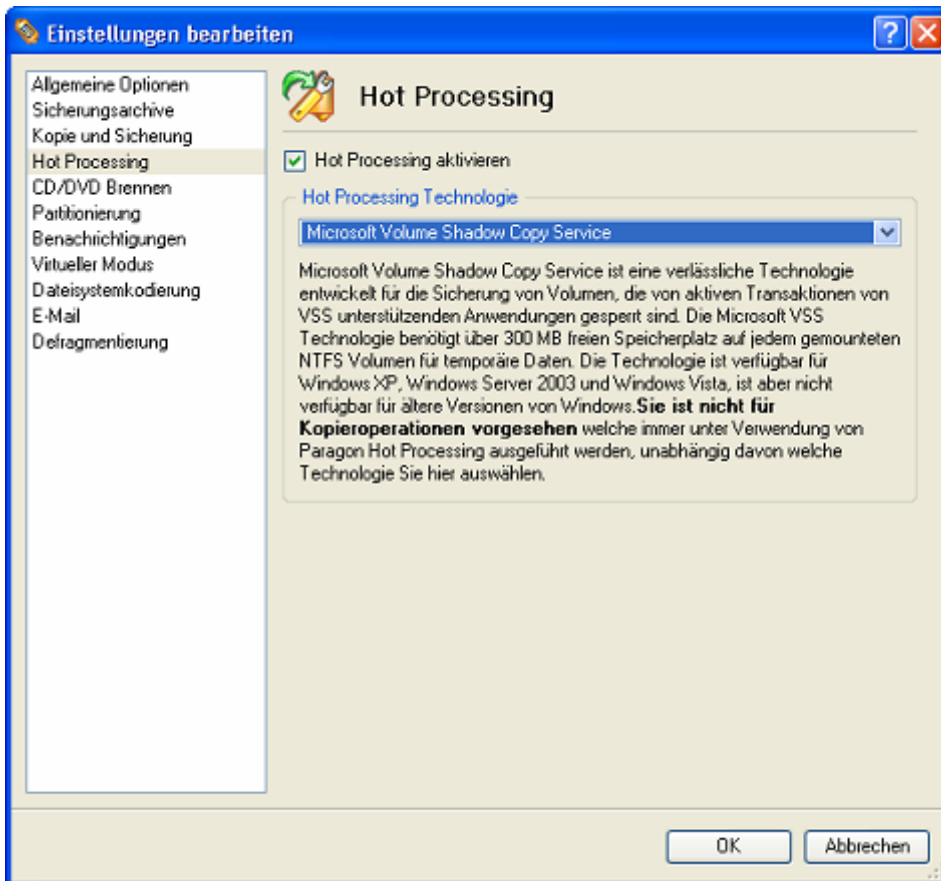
Einstellungen bearbeiten

Allgemeine Optionen
Sicherungsarchive
Kopie und Sicherung
Hot Processing
CD/DVD Brennen
Partitionierung
Benachrichtigungen
Virtueller Modus
Dateisystemkodierung
E-Mail
Defragmentierung

Hot Processing

Hot Processing aktivieren

Hot Processing Technologie

Microsoft Volume Shadow Copy Service

Microsoft Volume Shadow Copy Service ist eine verlässliche Technologie entwickelt für die Sicherung von Volumen, die von aktiven Transaktionen von VSS unterstützenden Anwendungen gesperrt sind. Die Microsoft VSS Technologie benötigt über 300 MB freien Speicherplatz auf jedem gemounteten NTFS Volumen für temporäre Daten. Die Technologie ist verfügbar für Windows XP, Windows Server 2003 und Windows Vista, ist aber nicht verfügbar für ältere Versionen von Windows.**Sie ist nicht für Kopieroperationen vorgesehen** welche immer unter Verwendung von Paragon Hot Processing ausgeführt werden, unabhängig davon welche Technologie Sie hier auswählen.

OK
Abbrechen